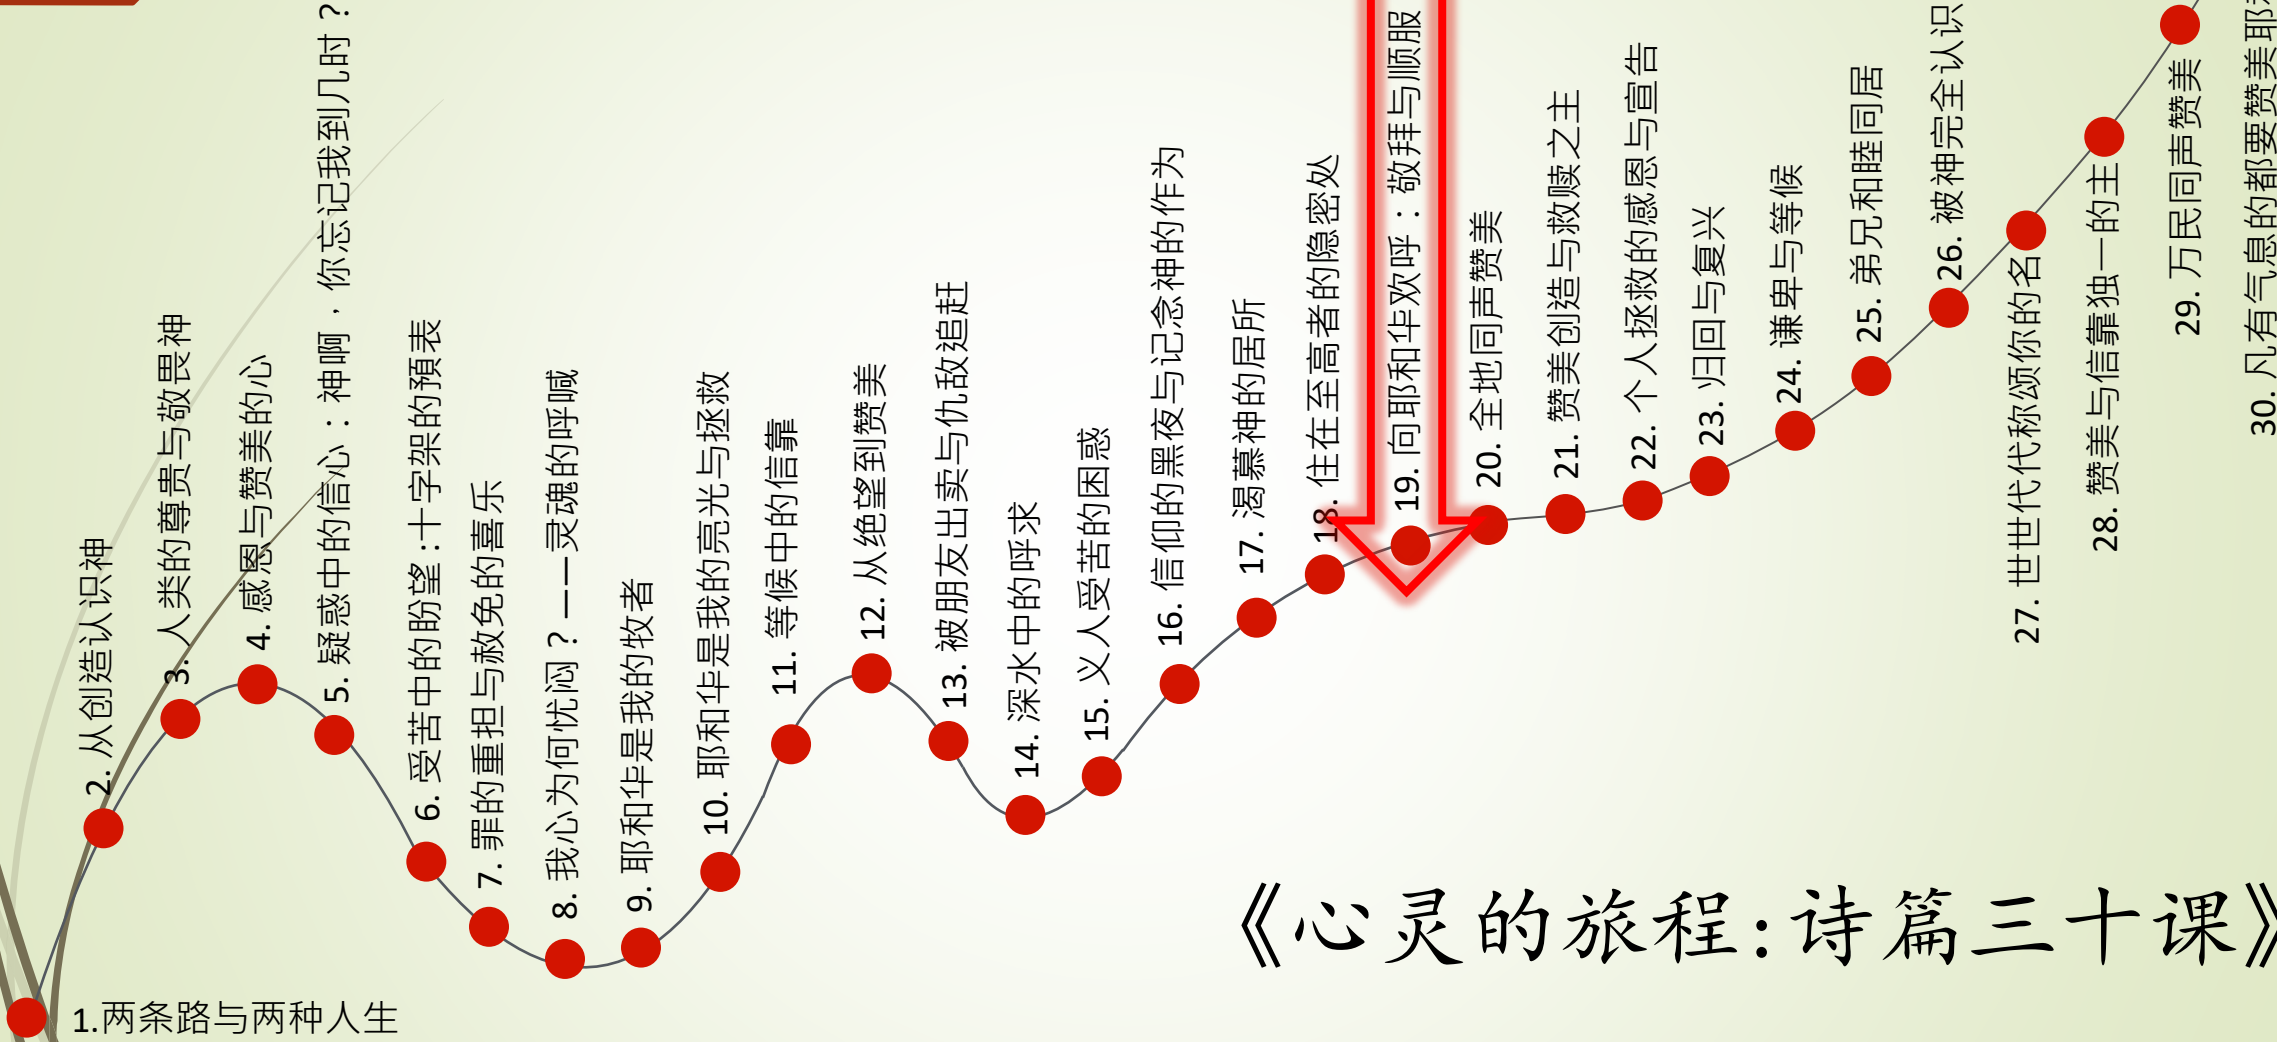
1.两条路与两种人生

2. 从创造认识神

3. 人类的尊贵与敬畏神

4. 感恩与赞美的心

5. 疑惑中的信心：神啊，你忘记我到几时？

6. 受苦中的盼望：十字架的预表

7. 罪的重担与赦免的喜乐

8. 我心为何忧闷？——灵魂的呼喊

9. 耶和华是我的牧者

10. 耶和华是我的亮光与拯救

11. 等候中的信靠

12. 从绝望到赞美

13. 被朋友出卖与仇敌追赶

14. 深水中的呼求

15. 义人受苦的困惑

16. 信仰的黑夜与记念神的作为

17. 渴慕神的居所

18. 住在至高者的隐密处

19. 向耶和华欢呼：敬拜与顺服

20. 全地同声赞美

21. 赞美创造与救赎之主

22. 个人拯救的感恩与宣告

23. 归回与复兴

24. 谦卑与等候

25. 弟兄和睦同居

26. 被神完全认识

27. 世世代代称颂你的名

28. 赞美与信靠独一的主

29. 万民同声赞美

30. 凡有气息的都要赞美耶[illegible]

《心灵的旅程:诗篇三十课》